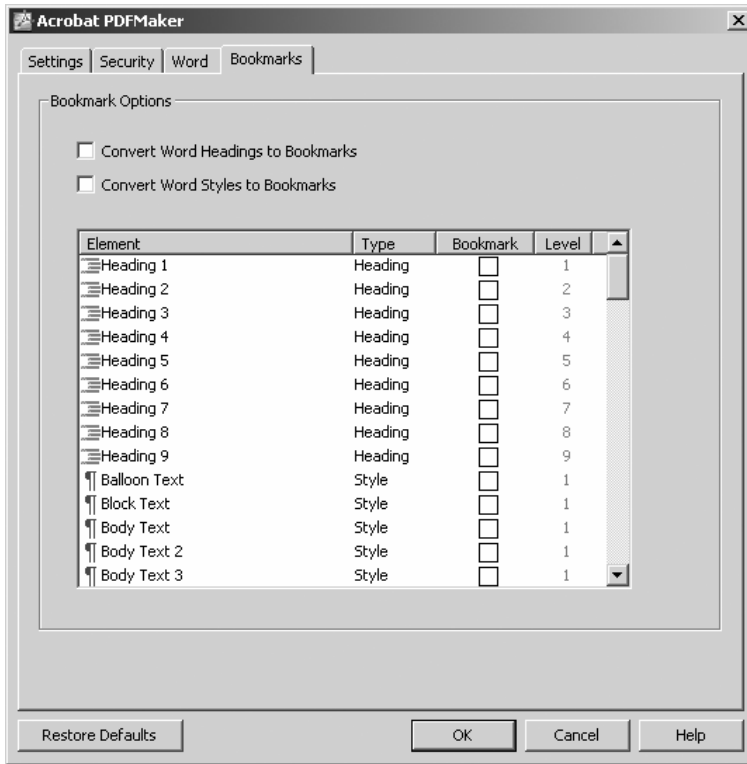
Acrobat PDFMaker

Settings | Security | Word | Bookmarks

Bookmark Options

Convert Word Headings to Bookmarks

Convert Word Styles to Bookmarks

| Element | Type | Bookmark | Level |
|---|---|---|---|
| Heading 1 | Heading | | 1 |
| Heading 2 | Heading | | 2 |
| Heading 3 | Heading | | 3 |
| Heading 4 | Heading | | 4 |
| Heading 5 | Heading | | 5 |
| Heading 6 | Heading | | 6 |
| Heading 7 | Heading | | 7 |
| Heading 8 | Heading | | 8 |
| Heading 9 | Heading | | 9 |
| ¶ Balloon Text | Style | | 1 |
| ¶ Block Text | Style | | 1 |
| ¶ Body Text | Style | | 1 |
| ¶ Body Text 2 | Style | | 1 |
| ¶ Body Text 3 | Style | | 1 |

Restore Defaults

OK

Cancel

Help